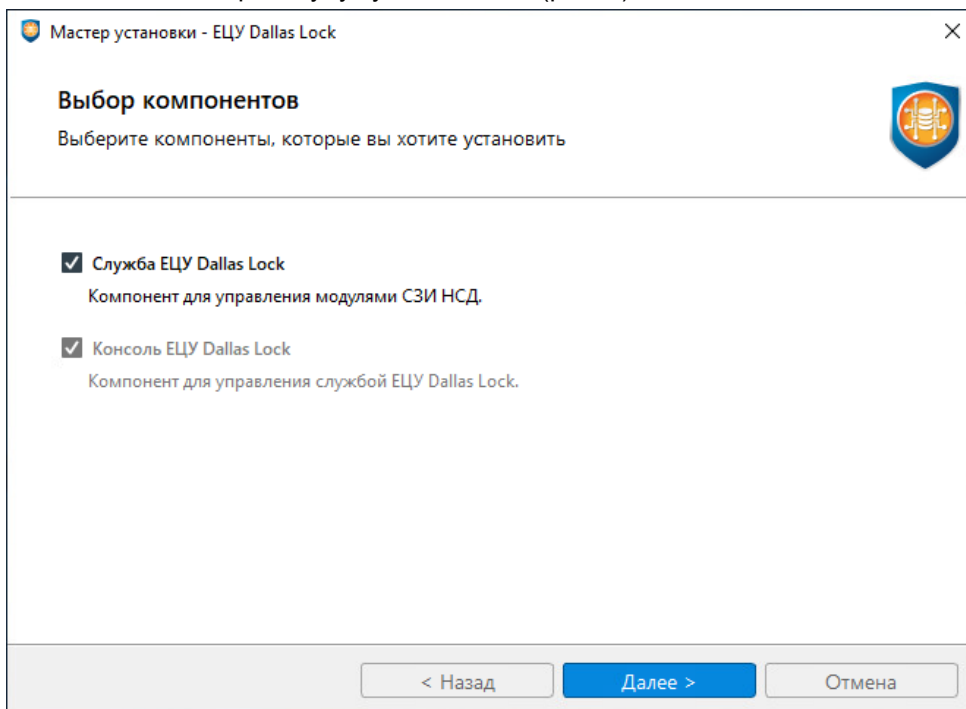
Мастер установки - ЕЦУ Dallas Lock

Выбор компонентов

Выберите компоненты, которые вы хотите установить

Служба ЕЦУ Dallas Lock

Компонент для управления модулями СЗИ НСД.

Консоль ЕЦУ Dallas Lock

Компонент для управления службой ЕЦУ Dallas Lock.

< Назад

Далее >

Отмена